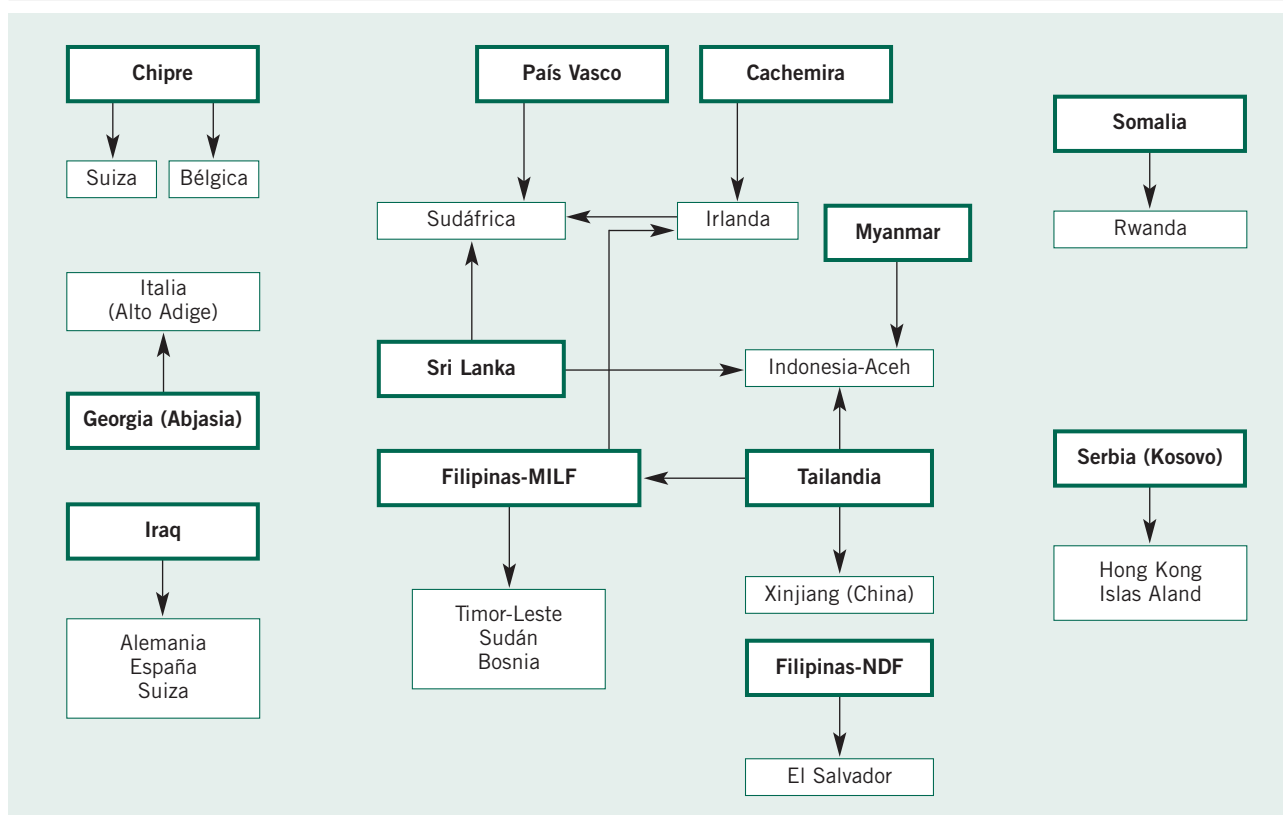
Chipre

Suiza

Bélgica

País Vasco

Cachemira

Sudáfrica

Irlanda

Somalia

Rwanda

Myanmar

Italia (Alto Adige)

Sri Lanka

Indonesia-Aceh

Georgia (Abjasia)

Filipinas-MILF

Tailandia

Serbia (Kosovo)

Iraq

Timor-Leste
Sudán
Bosnia

Xinjiang (China)

Hong Kong
Islas Aland

Alemania
España
Suiza

Filipinas-NDF

El Salvador